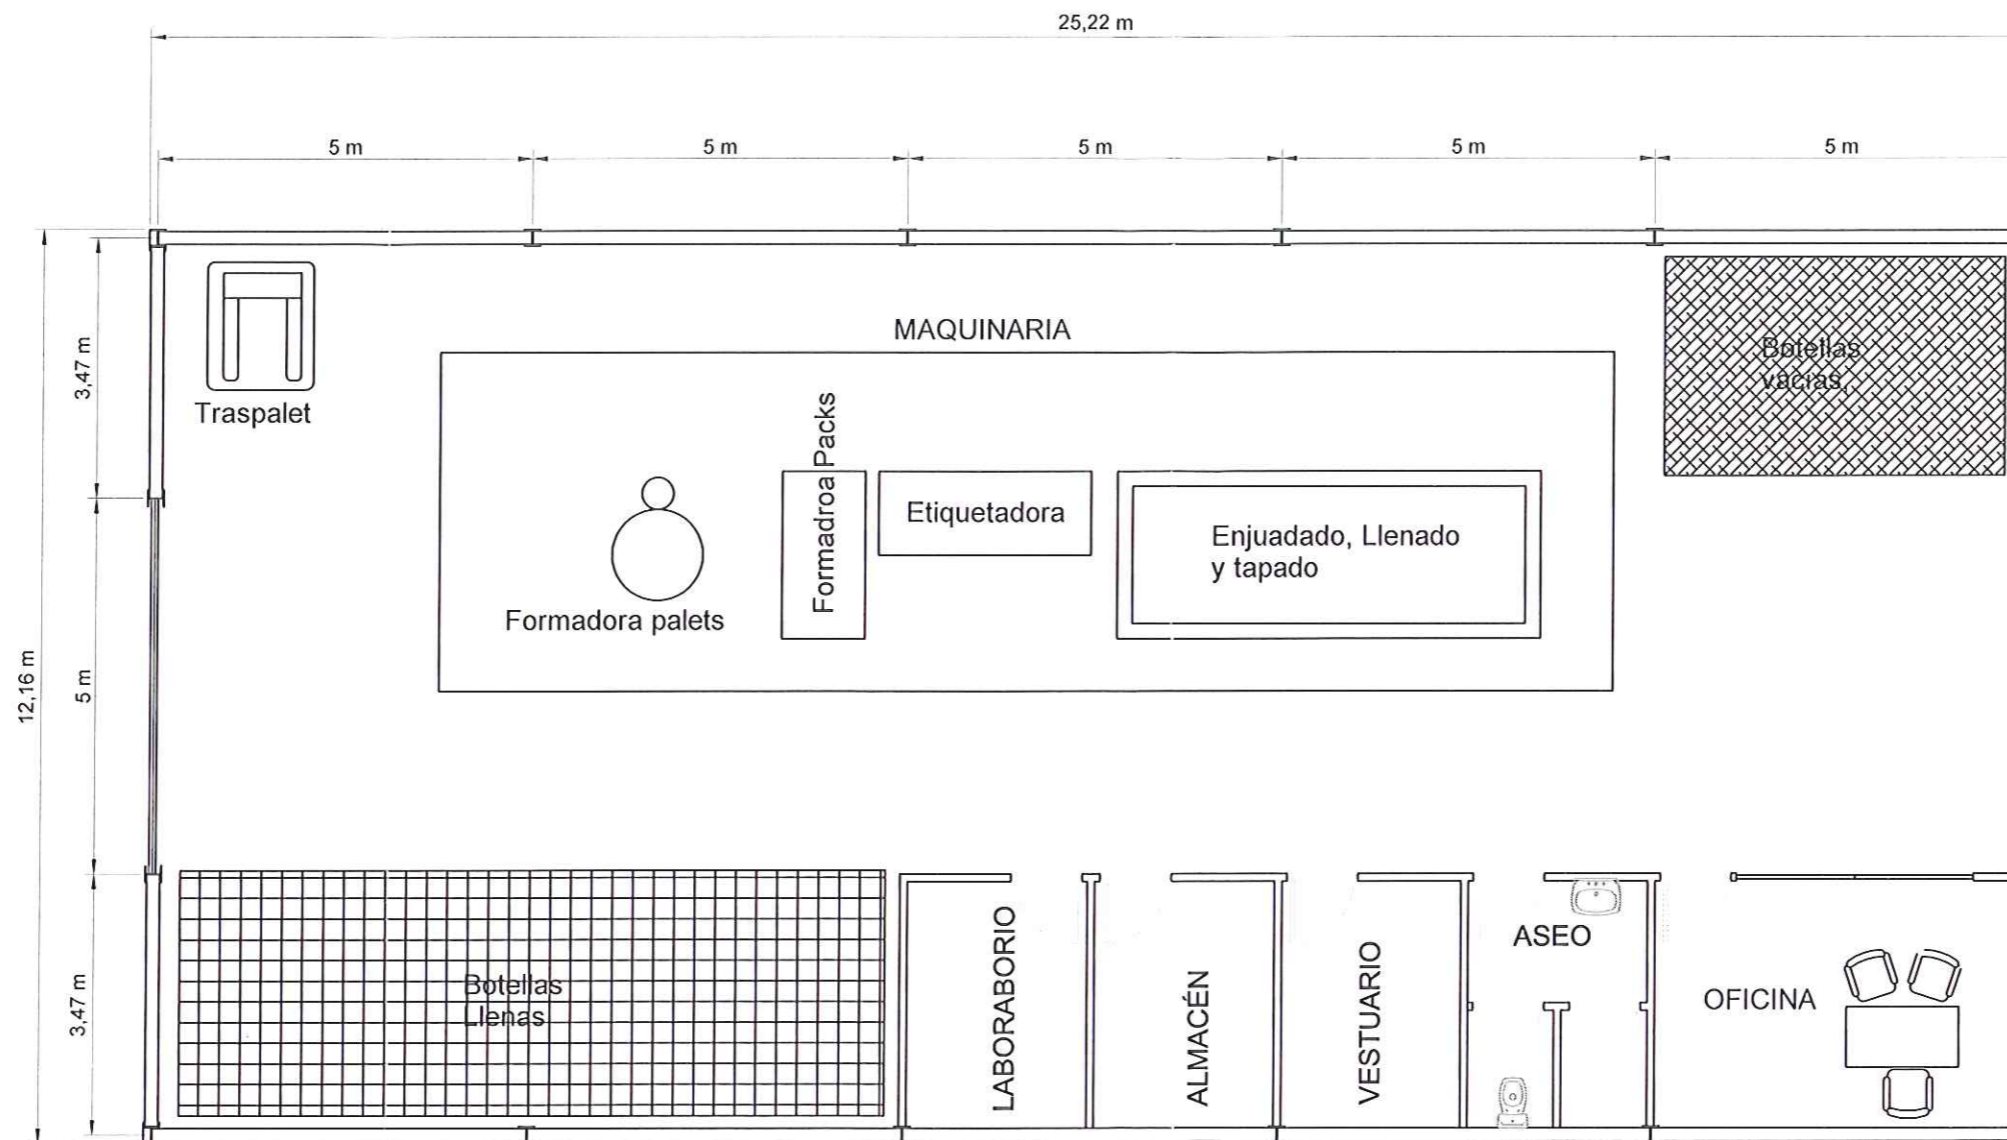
25,22 m

5 m
5 m
5 m
5 m
5 m

3,47 m
5 m
3,47 m
12,16 m

MAQUINARIA

Traspalet

Botellas vacias

Formadroa Packs

Etiquetadora

Enjuadado, Llenado y tapado

Formadora palets

Botellas Llenas

LABORABORIO

ALMACÉN

VESTUARIO

ASEO

OFICINA